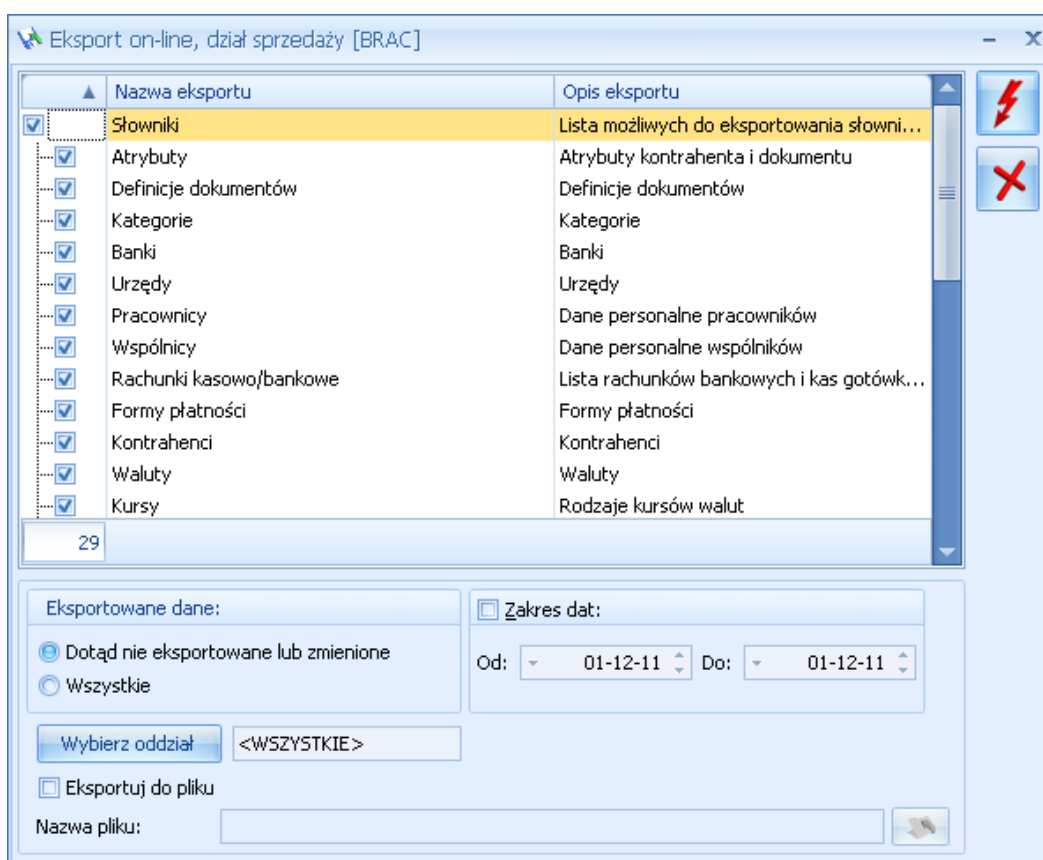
Eksport on-line, dział sprzedaży [BRAC]

| | Nazwa eksportu | Opis eksportu |
|---|---|---|
| ☑ | Słowniki | Lista możliwych do eksportowania słowni... |
| ☑ | Atrybuty | Atrybuty kontrahenta i dokumentu |
| ☑ | Definicje dokumentów | Definicje dokumentów |
| ☑ | Kategorie | Kategorie |
| ☑ | Banki | Banki |
| ☑ | Urzędy | Urzędy |
| ☑ | Pracownicy | Dane personalne pracowników |
| ☑ | Wspólnicy | Dane personalne wspólników |
| ☑ | Rachunki kasowo/bankowe | Lista rachunków bankowych i kas gotówk... |
| ☑ | Formy płatności | Formy płatności |
| ☑ | Kontrahenci | Kontrahenci |
| ☑ | Waluty | Waluty |
| ☑ | Kursy | Rodzaje kursów walut |

29

Eksportowane dane:
Dotąd nie eksportowane lub zmienione
Wszystkie

Zakres dat:
Od: 01-12-11 Do: 01-12-11

Wybierz oddział <WSZYSTKIE>

Eksportuj do pliku

Nazwa pliku: